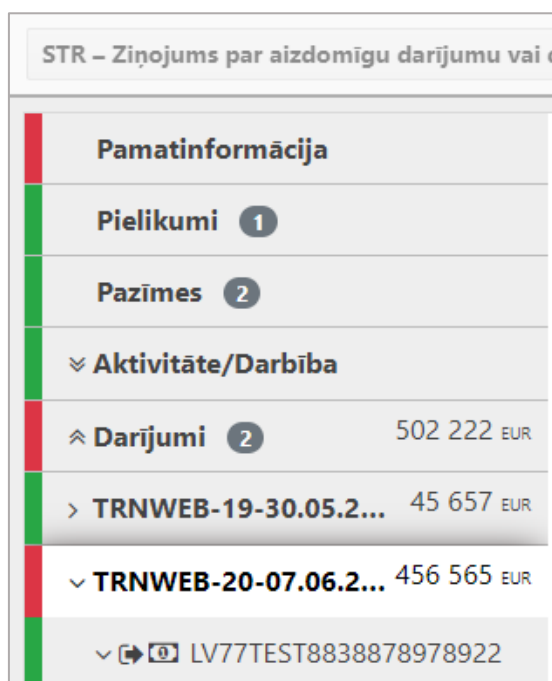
STR – Ziņojums par aizdomīgu darījumu vai c

Pamatinformācija

Pielikumi 1

Pazīmes 2

Aktivitāte/Darbība

Darījumi 2 502 222 EUR

TRNWEB-19-30.05.2... 45 657 EUR

TRNWEB-20-07.06.2... 456 565 EUR

LV77TEST8838878978922